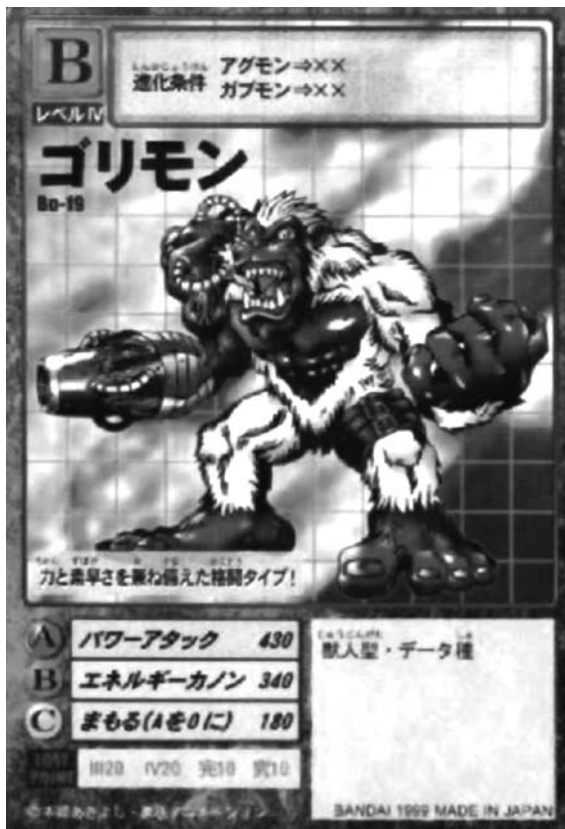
B

レベルIV

しんかじょうけん
進化条件 アグモン⇒××
ガブモン⇒××

ゴリモン

Bo-19

力と素早さを兼ね備えた格闘タイプ！

A パワーアタック 430
B エネルギーカノン 340
C まもる(Aを0に) 180

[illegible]
III20 IV20 完10 究10

獣人型・データ種

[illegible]

BANDAI 1999 MADE IN JAPAN